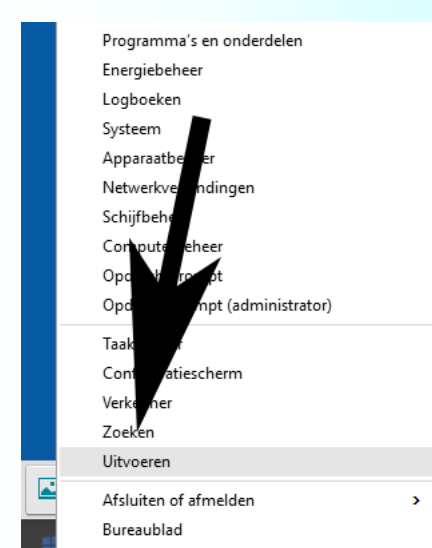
Programma's en onderdelen
Energiebeheer
Logboeken
Systeem
Apparaatbe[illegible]er
Netwerkve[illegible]ndingen
Schijfbehe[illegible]
Co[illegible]pute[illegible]eheer
Op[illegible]
Op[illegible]mpt (administrator)
Taak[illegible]
Con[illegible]atiescherm
Verke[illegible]ner
Zoeken
Uitvoeren
Afsluiten of afmelden
>
Bureaublad